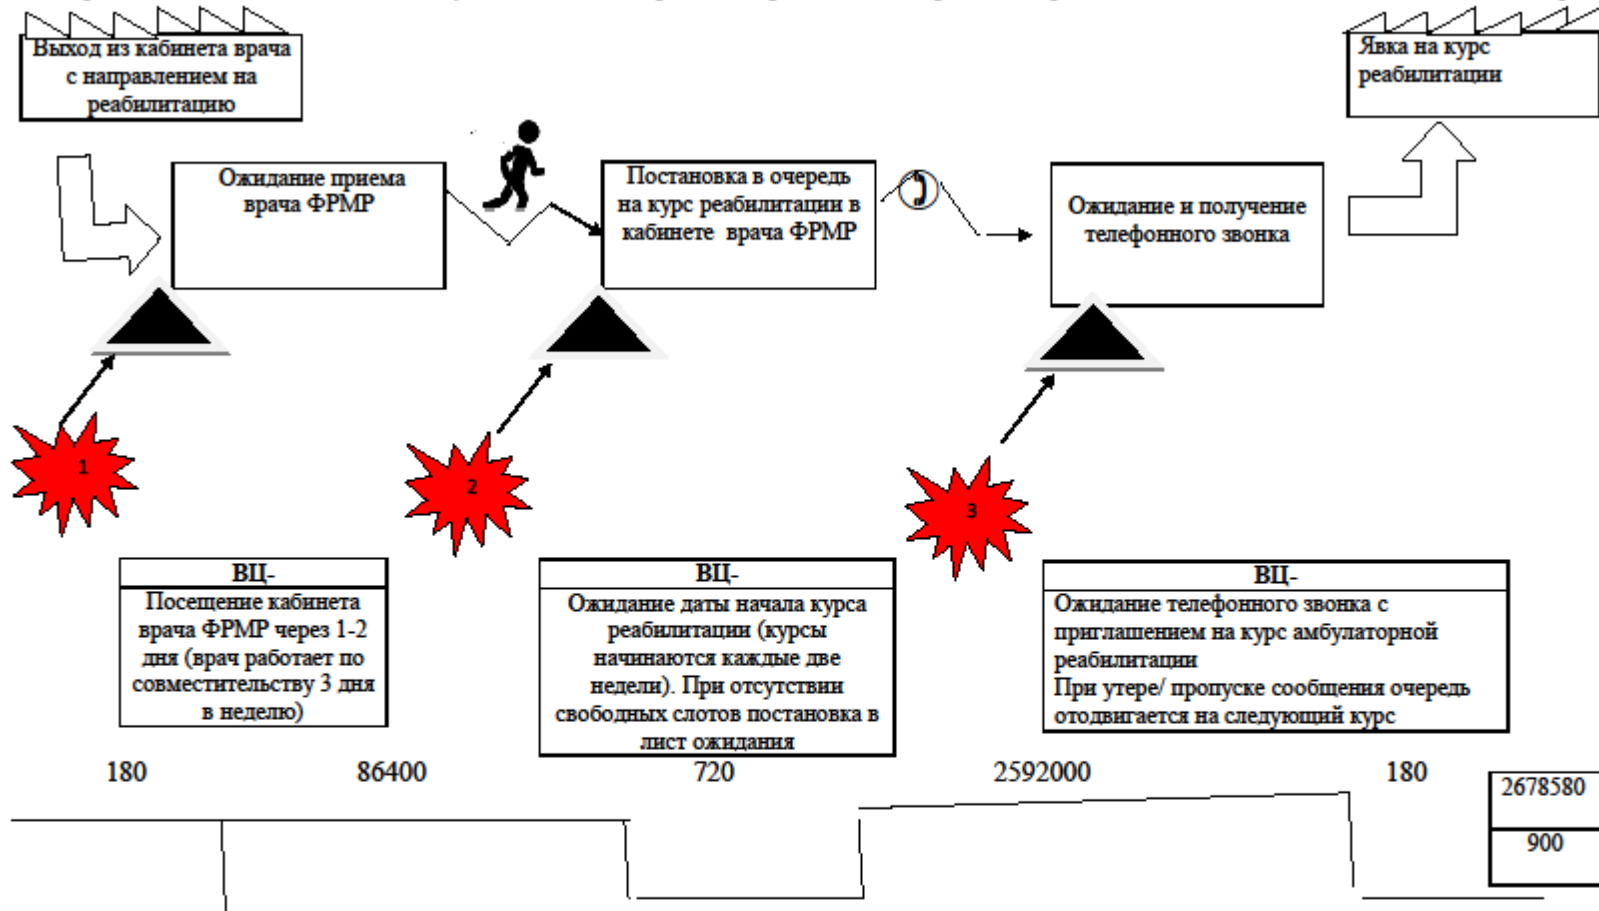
Выход из кабинета врача с направлением на реабилитацию

Явка на курс реабилитации

Ожидание приема врача ФРМР

Постановка в очередь на курс реабилитации в кабинете врача ФРМР

Ожидание и получение телефонного звонка

1

2

3

ВЦ-
Посещение кабинета врача ФРМР через 1-2 дня (врач работает по совместительству 3 дня в неделю)

ВЦ-
Ожидание даты начала курса реабилитации (курсы начинаются каждые две недели). При отсутствии свободных слотов постановка в лист ожидания

ВЦ-
Ожидание телефонного звонка с приглашением на курс амбулаторной реабилитации
При утере/ пропуске сообщения очередь отодвигается на следующий курс

180

86400

720

2592000

180

2678580

900